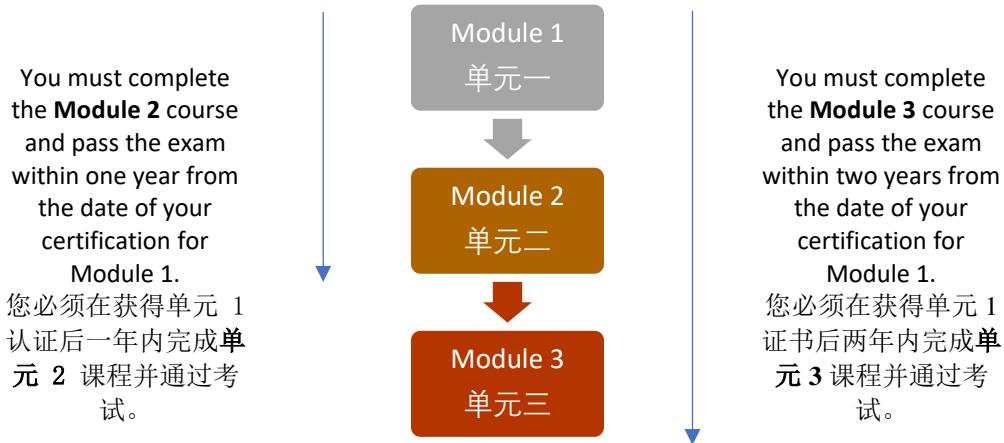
You must complete the **Module 2** course and pass the exam within one year from the date of your certification for Module 1.
您必须在获得单元 1 认证后一年内完成**单元 2** 课程并通过考试。

Module 1
单元一

Module 2
单元二

Module 3
单元三

You must complete the **Module 3** course and pass the exam within two years from the date of your certification for Module 1.
您必须在获得单元 1 证书后两年内完成**单元 3** 课程并通过考试。